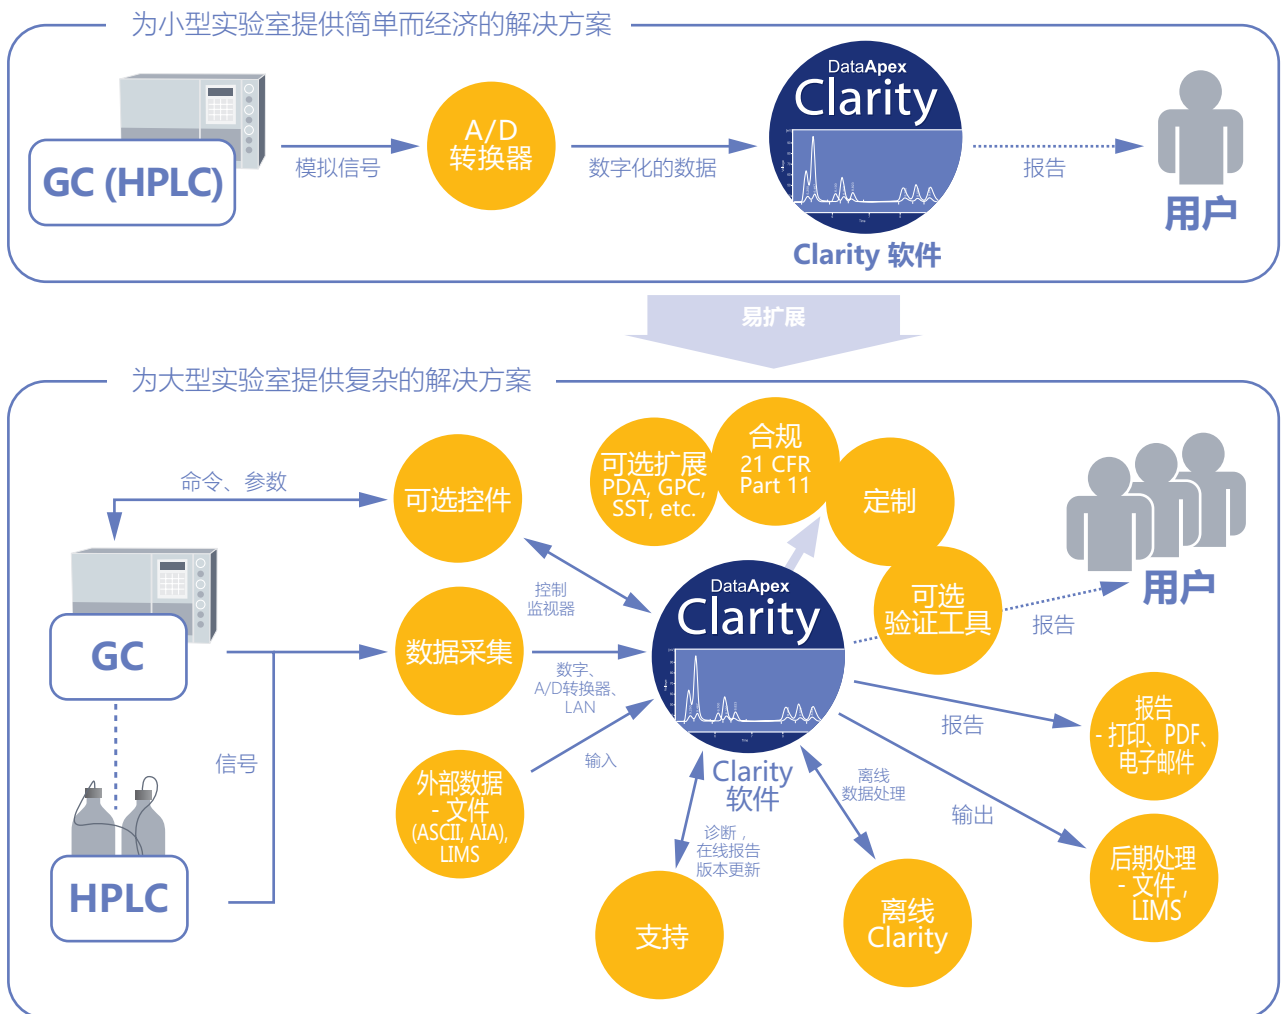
为小型实验室提供简单而经济的解决方案

GC (HPLC)

模拟信号

A/D 转换器

数字化的数据

DataApex Clarity

Clarity 软件

报告

用户

易扩展

为大型实验室提供复杂的解决方案

命令、参数

可选控件

可选扩展 PDA, GPC, SST, etc.

合规 21 CFR Part 11

定制

用户

GC

控制 监视器

数据采集

数字、A/D转换器、LAN

DataApex Clarity

可选 验证工具

报告

信号

输入

外部数据 - 文件 (ASCII, AIA), LIMS

Clarity 软件

报告

报告 - 打印、PDF、电子邮件

HPLC

诊断，在线报告 版本更新

离线 数据处理

输出

支持

离线 Clarity

后期处理 - 文件，LIMS